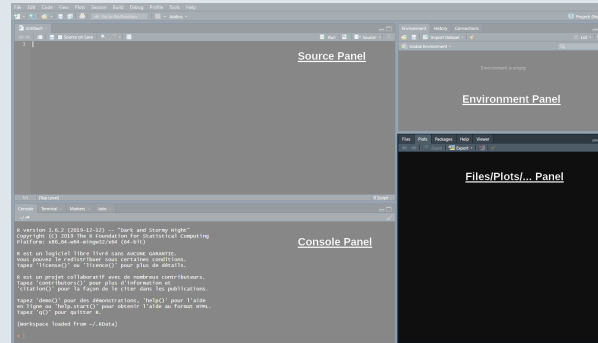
File Edit Code View Plots Session Build Debug Profile Tools Help

Go to file/function Addins

Project: (None)

Untitled1

Source on Save

Run Source

Source Panel

Environment History Connections

Import Dataset

List

Global Environment

Environment is empty

Environment Panel

Files Plots Packages Help Viewer

Zoom Export

Files/Plots/... Panel

(Top Level)

R Script

Console Terminal Markers Jobs

~/

R version 3.6.2 (2019-12-12) -- "Dark and Stormy Night"
Copyright (C) 2019 The R Foundation for Statistical Computing
Platform: x86_64-w64-mingw32/x64 (64-bit)

R est un logiciel libre livré sans AUCUNE GARANTIE.
Vous pouvez le redistribuer sous certaines conditions.
Tapez 'license()' ou 'licence()' pour plus de détails.

R est un projet collaboratif avec de nombreux contributeurs.
Tapez 'contributors()' pour plus d'information et
'citation()' pour la façon de le citer dans les publications.

Tapez 'demo()' pour des démonstrations, 'help()' pour l'aide
en ligne ou 'help.start()' pour obtenir l'aide au format HTML.
Tapez 'q()' pour quitter R.

[Workspace loaded from ~/.RData]

>

Console Panel